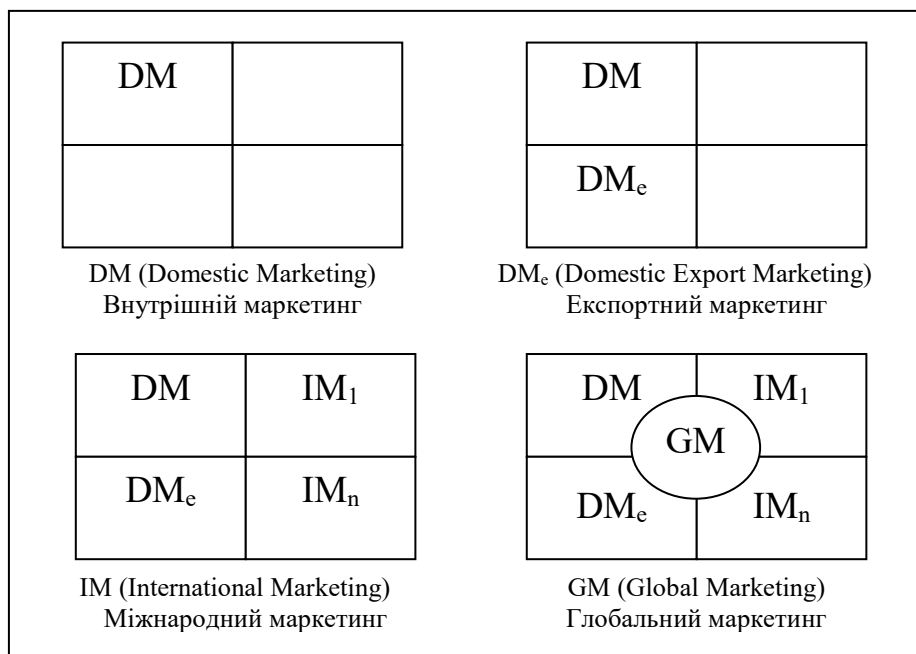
| DM | |
|---|---|
| | |

DM (Domestic Marketing)
Внутрішній маркетинг

| DM | |
|---|---|
| $DM_e$ | |

$DM_e$ (Domestic Export Marketing)
Експортний маркетинг

| DM | $IM_1$ |
|---|---|
| $DM_e$ | $IM_n$ |

IM (International Marketing)
Міжнародний маркетинг

| DM | $IM_1$ |
|---|---|
| $DM_e$ | $IM_n$ |

GM

GM (Global Marketing)
Глобальний маркетинг